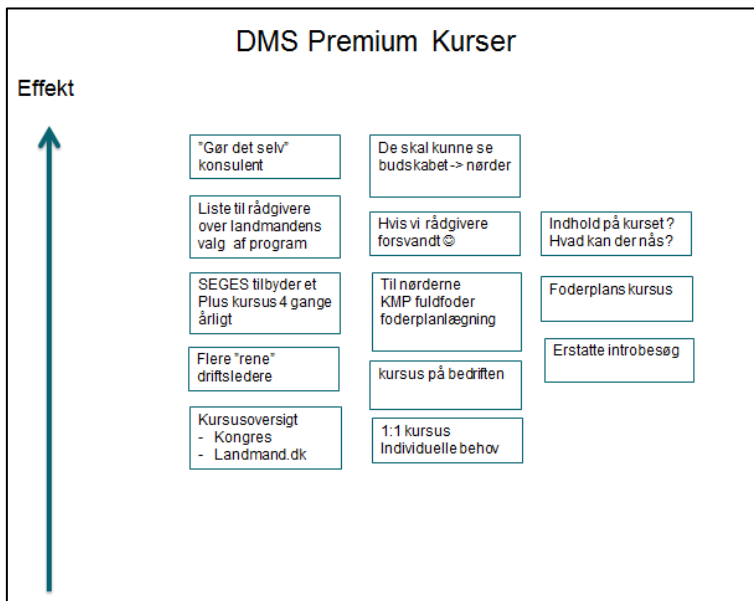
DMS Premium Kurser

Effekt

"Gør det selv" konsulent

Liste til rådgivere over landmandens valg af program

SEGES tilbyder et Plus kursus 4 gange årligt

Flere "rene" driftsledere

Kursusoversigt
- Kongres
- Landmand.dk

De skal kunne se budskabet -> nørder

Hvis vi rådgivere forsvandt☺

Til nørderne KMP fuldfoder foderplanlægning

kursus på bedriften

1:1 kursus Individuelle behov

Indhold på kurset? Hvad kan der nås?

Foderplans kursus

Erstatte introbesøg